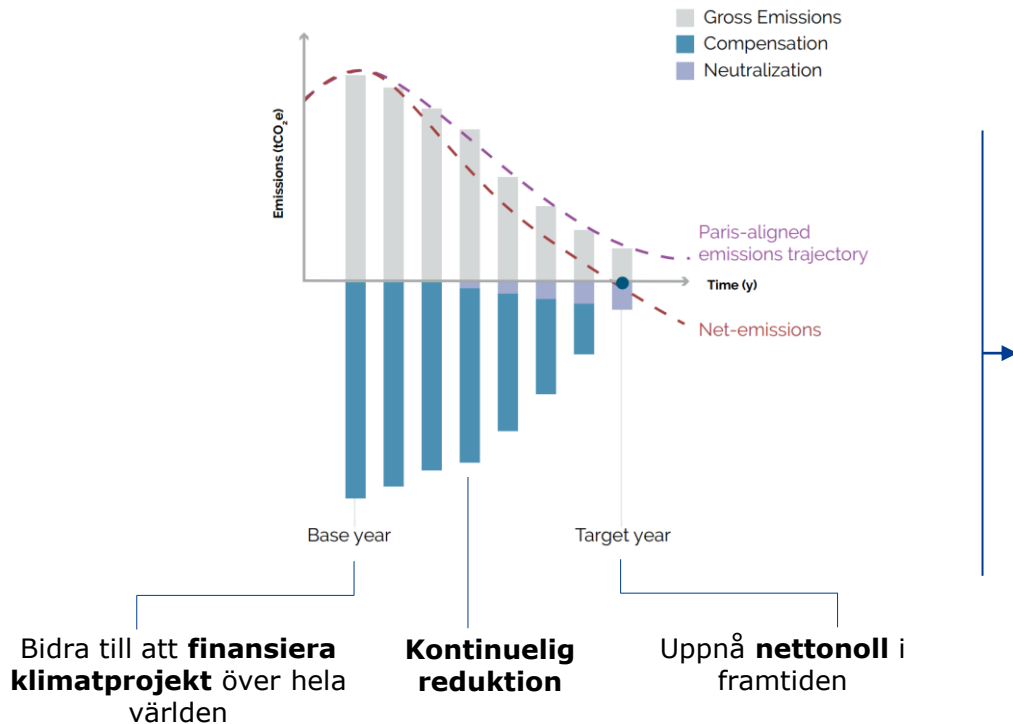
Gross Emissions
Compensation
Neutralization

Emissions ($tCO_2e$)

Paris-aligned emissions trajectory

Time (y)

Net-emissions

Base year

Target year

Bidra till att **finansiera klimatprojekt** över hela världen

**Kontinuelig reduktion**

Uppnå **nettonoll** i framtiden